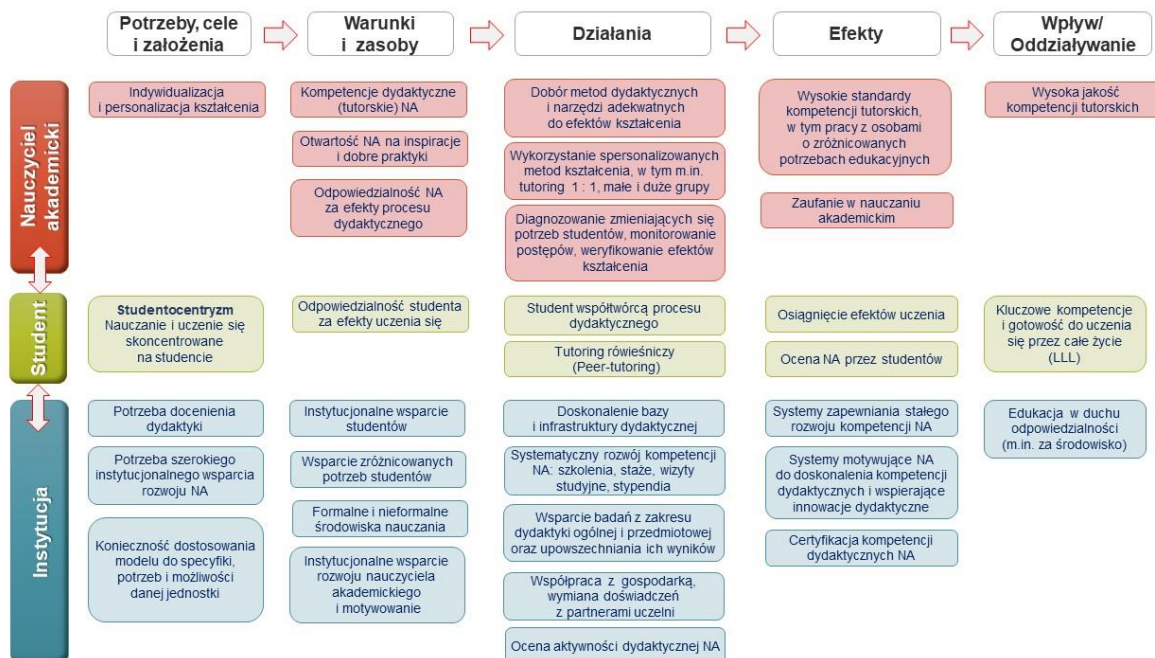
Potrzeby, cele i założenia

Warunki i zasoby

Działania

Efekty

Wpływ/ Oddziaływanie

Nauczyciel akademicki

Indywidualizacja i personalizacja kształcenia

Kompetencje dydaktyczne (tutorskie) NA

Otwartość NA na inspiracje i dobre praktyki

Odpowiedzialność NA za efekty procesu dydaktycznego

Dobór metod dydaktycznych i narzędzi adekwatnych do efektów kształcenia

Wykorzystanie spersonalizowanych metod kształcenia, w tym m.in. tutoring 1 : 1, małe i duże grupy

Diagnozowanie zmieniających się potrzeb studentów, monitorowanie postępów, weryfikowanie efektów kształcenia

Wysokie standardy kompetencji tutorskich, w tym pracy z osobami o zróżnicowanych potrzebach edukacyjnych

Zaufanie w nauczaniu akademickim

Wysoka jakość kompetencji tutorskich

Student

Studentocentryzm Nauczanie i uczenie się skoncentrowane na studencie

Odpowiedzialność studenta za efekty uczenia się

Student współtwórcą procesu dydaktycznego

Tutoring rówieśniczy (Peer-tutoring)

Osiągnięcie efektów uczenia

Ocena NA przez studentów

Kluczowe kompetencje i gotowość do uczenia się przez całe życie (LLL)

Instytucja

Potrzeba docenienia dydaktyki

Potrzeba szerokiego instytucjonalnego wsparcia rozwoju NA

Konieczność dostosowania modelu do specyfiki, potrzeb i możliwości danej jednostki

Instytucjonalne wsparcie studentów

Wsparcie zróżnicowanych potrzeb studentów

Formalne i nieformalne środowiska nauczania

Instytucjonalne wsparcie rozwoju nauczyciela akademickiego i motywowanie

Doskonalenie bazy i infrastruktury dydaktycznej

Systematyczny rozwój kompetencji NA: szkolenia, staże, wizyty studyjne, stypendia

Wsparcie badań z zakresu dydaktyki ogólnej i przedmiotowej oraz upowszechniania ich wyników

Współpraca z gospodarką, wymiana doświadczeń z partnerami uczelni

Ocena aktywności dydaktycznej NA

Systemy zapewniania stałego rozwoju kompetencji NA

Systemy motywujące NA do doskonalenia kompetencji dydaktycznych i wspierające innowacje dydaktyczne

Certyfikacja kompetencji dydaktycznych NA

Edukacja w duchu odpowiedzialności (m.in. za środowisko)